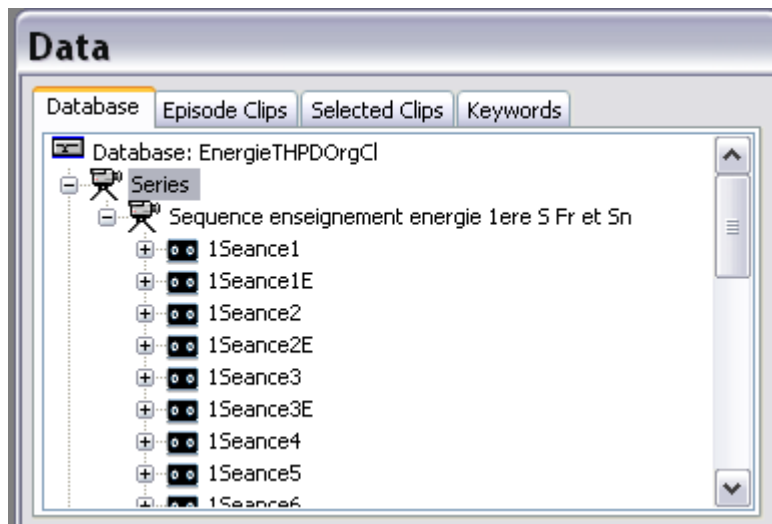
Data

Database | Episode Clips | Selected Clips | Keywords

Database: EnergieTHPDOrgCl
Series
Sequence enseignement energie 1ere S Fr et Sn
1Seance1
1Seance1E
1Seance2
1Seance2E
1Seance3
1Seance3E
1Seance4
1Seance5
1Seance6